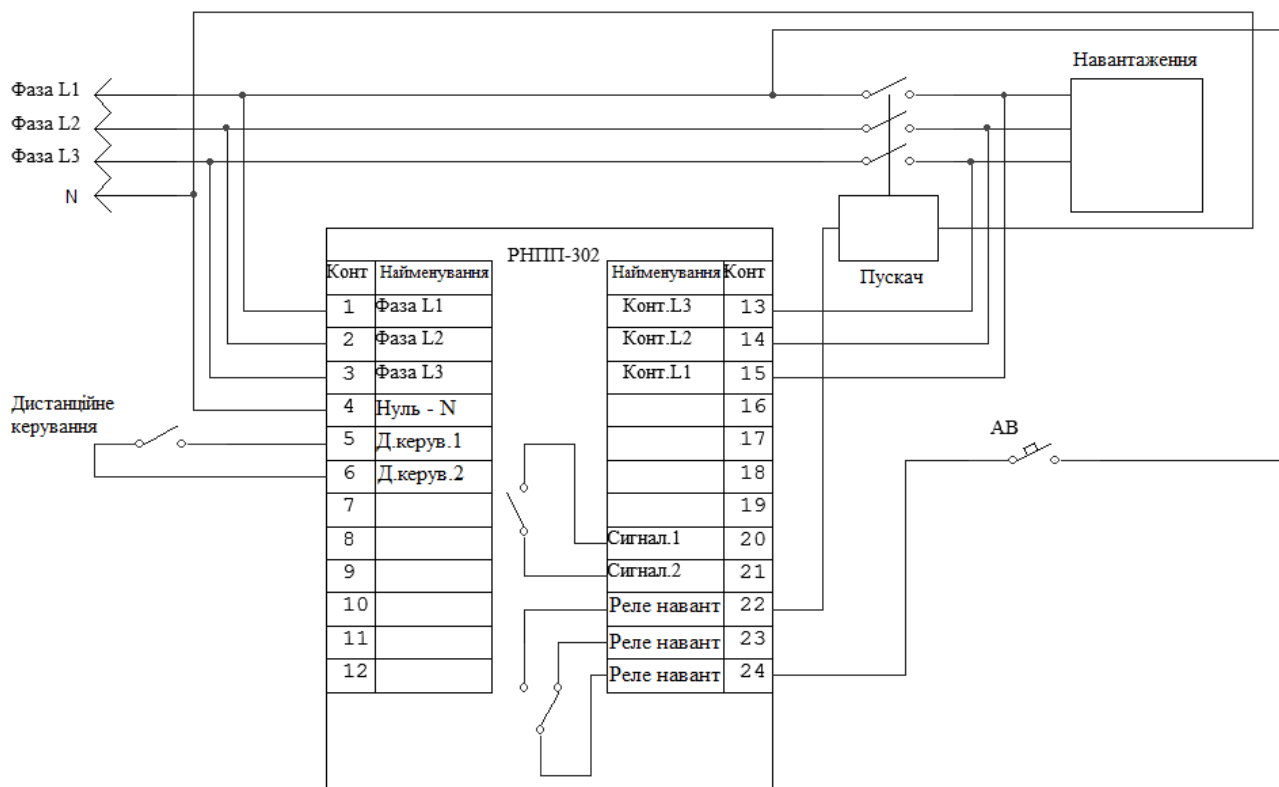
Фаза L1
Фаза L2
Фаза L3
N

Навантаження

Пускач

РНПП-302

| Конт | Найменування |
|---|---|
| 1 | Фаза L1 |
| 2 | Фаза L2 |
| 3 | Фаза L3 |
| 4 | Нуль - N |
| 5 | Д.керув.1 |
| 6 | Д.керув.2 |
| 7 | |
| 8 | |
| 9 | |
| 10 | |
| 11 | |
| 12 | |

| Найменування | Конт |
|---|---|
| Конт.L3 | 13 |
| Конт.L2 | 14 |
| Конт.L1 | 15 |
| | 16 |
| | 17 |
| | 18 |
| | 19 |
| Сигнал.1 | 20 |
| Сигнал.2 | 21 |
| Реле навант | 22 |
| Реле навант | 23 |
| Реле навант | 24 |

Дистанційне керування

АВ